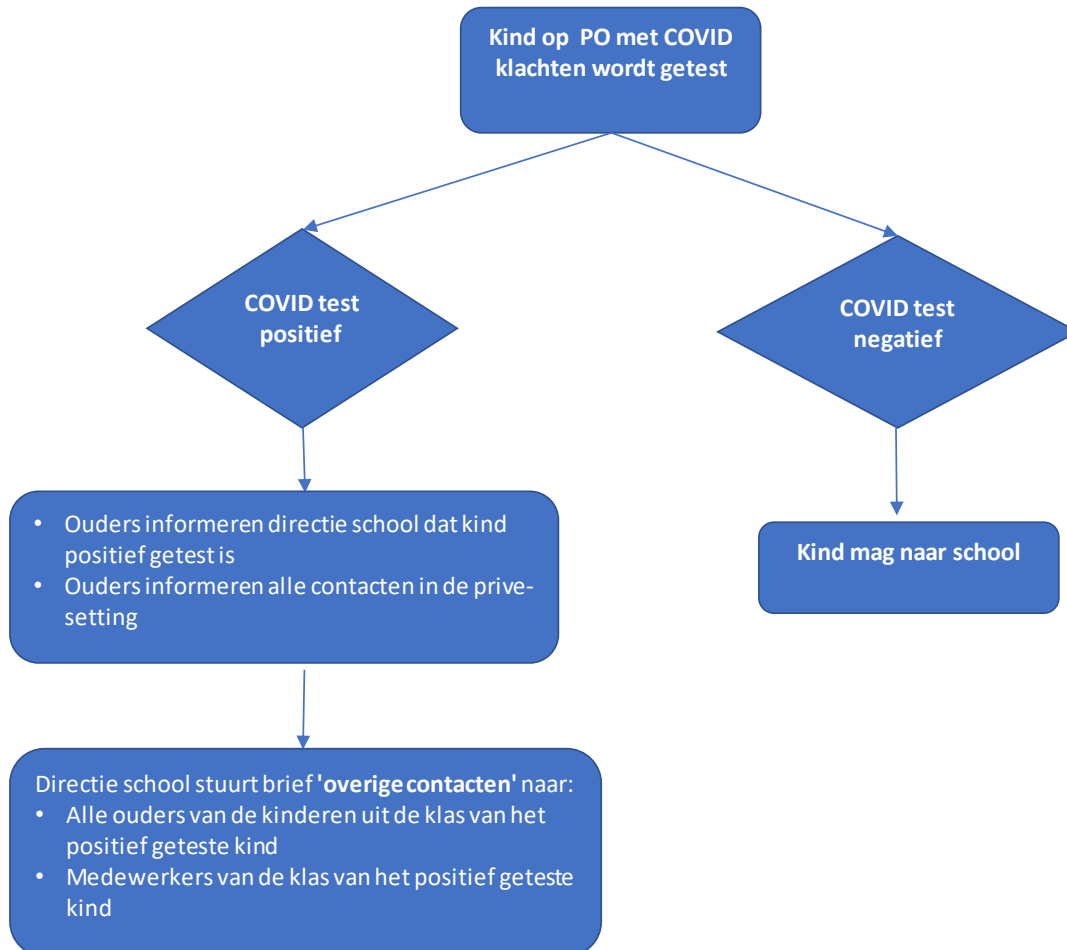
Kind op PO met COVID klachten wordt getest

COVID test positief

COVID test negatief

• Ouders informeren directie school dat kind positief getest is
• Ouders informeren alle contacten in de prive-setting

Kind mag naar school

Directie school stuurt brief **'overige contacten'** naar:
• Alle ouders van de kinderen uit de klas van het positief geteste kind
• Medewerkers van de klas van het positief geteste kind